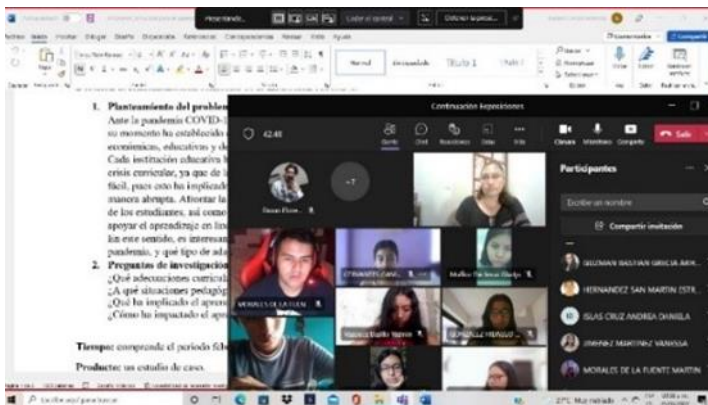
Presentando...
Dejar de compartir
Archivo Inicio Insertar Dibujar Diseño Disposición Referencias Correspondencia Revisar Vista Ayuda
Normal Sin espaciado Título 1 Título 2
1. Planteamiento del problema
Ante la pandemia COVID-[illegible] su momento ha establecido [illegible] económicas, educativas y de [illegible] Cada institución educativa h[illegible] crisis curricular, ya que de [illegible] fácil, pues esto ha implicado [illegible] manera abrupta. Afrontar la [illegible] de los estudiantes, así como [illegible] apoyar el aprendizaje en lín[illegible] En este sentido, es interesan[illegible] pandemia, y qué tipo de ada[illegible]
2. Preguntas de investigación
¿Qué adecuaciones curricul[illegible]
¿A qué situaciones pedagóg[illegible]
¿Qué ha implicado el apren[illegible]
¿Cómo ha impactado el apr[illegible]
Tiempo: comprende el periodo feb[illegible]
Producto: un estudio de caso.
Continuación Exposiciones
42:48
Participantes
Escribir un nombre
Compartir invitación
GUZMAN BASTIAN GRECIA ARN...
HERNANDEZ SAN MARTIN ESTR...
ISLAS CRUZ ANDREA DANIELA
JIMENEZ MARTINEZ VANESSA
MORALES DE LA FUENTE MARTIN
+7
Salir
MORALES DE LA FUEN...
Cámara Micrófono Compartir
Escribe aquí para buscar
27°C Muy nublado